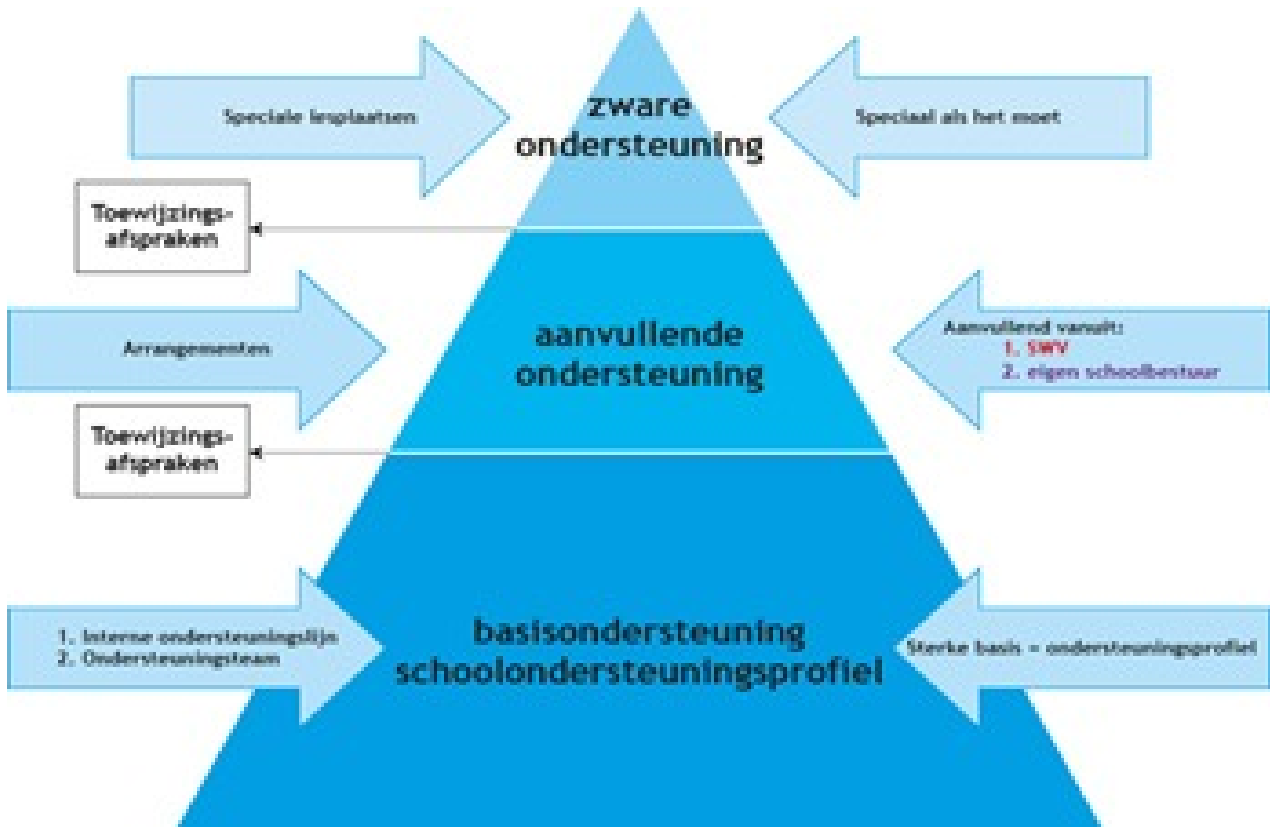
Speciale lesplaatsen

zware ondersteuning

Speciaal als het moet

Toewijzingsafspraken

Arrangementen

aanvullende ondersteuning

Aanvullend vanuit:
1. SWV
2. eigen schoolbestuur

Toewijzingsafspraken

1. Interne ondersteuningslijn
2. Ondersteuningsteam

basisondersteuning schoolondersteuningsprofiel

Sterke basis = ondersteuningsprofiel